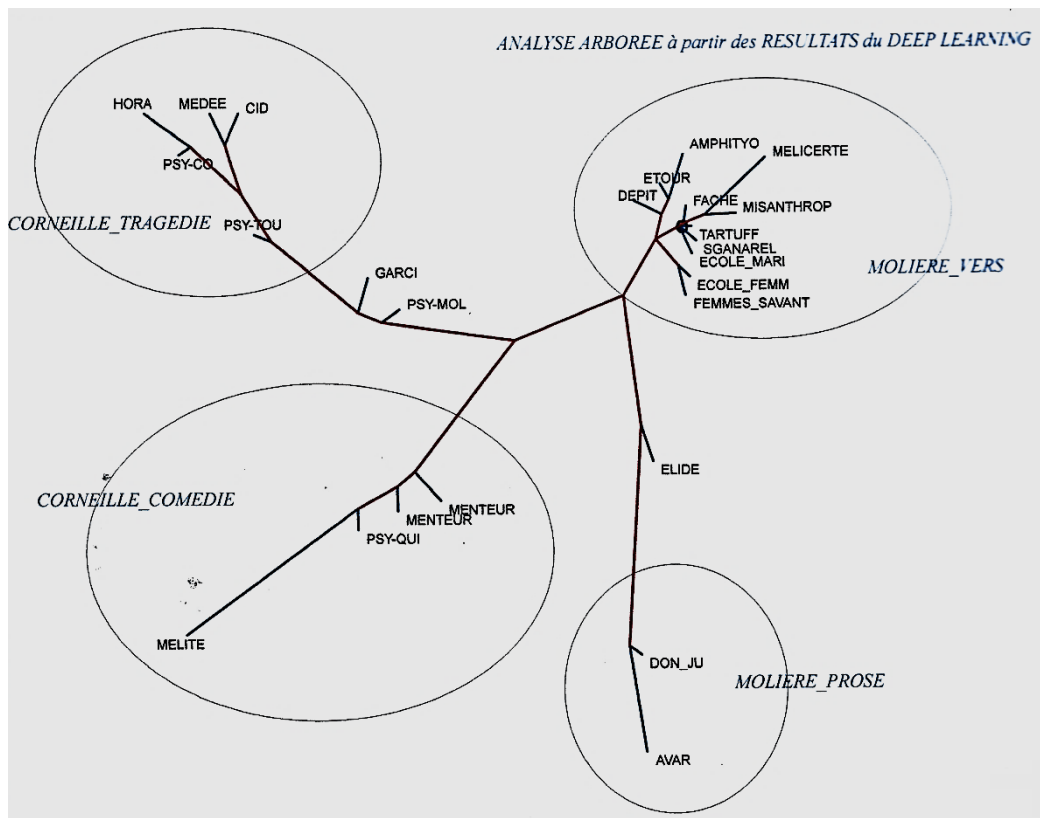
ANALYSE ARBOREE à partir des RESULTATS du DEEP LEARNING

HORA
MEDEE
CID
PSY-CO
CORNEILLE_TRAGEDIE
PSY-TOU
GARCI
PSY-MOL

AMPHITYO
MELICERTE
ETOUR
DEPIT
FACHE
MISANTHROP
TARTUFF
SGANAREL
ECOLE_MARI
ECOLE_FEMM
FEMMES_SAVANT
MOLIERE_VERS

CORNEILLE_COMEDIE
MENTEUR
MENTEUR
PSY-QUI
MELITE

ELIDE
DON_JU
MOLIERE_PROSE
AVAR